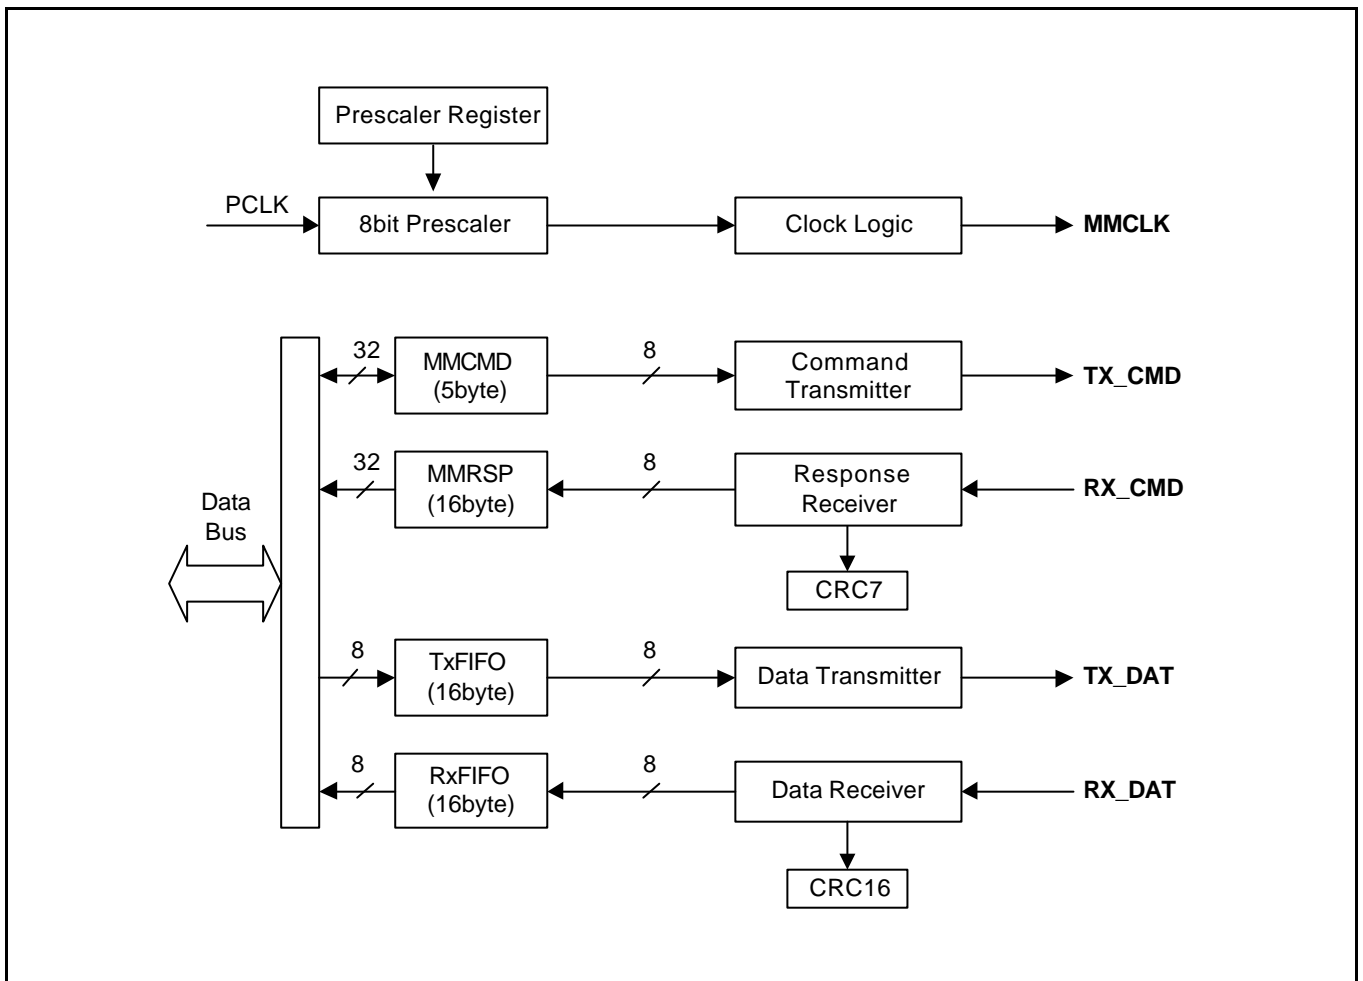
Prescaler Register

PCLK
8bit Prescaler
Clock Logic
MMCLK

Data Bus

32
MMCMD (5byte)
8
Command Transmitter
TX_CMD

32
MMRSP (16byte)
8
Response Receiver
RX_CMD
CRC7

8
TxFIFO (16byte)
8
Data Transmitter
TX_DAT

8
RxFIFO (16byte)
8
Data Receiver
RX_DAT
CRC16